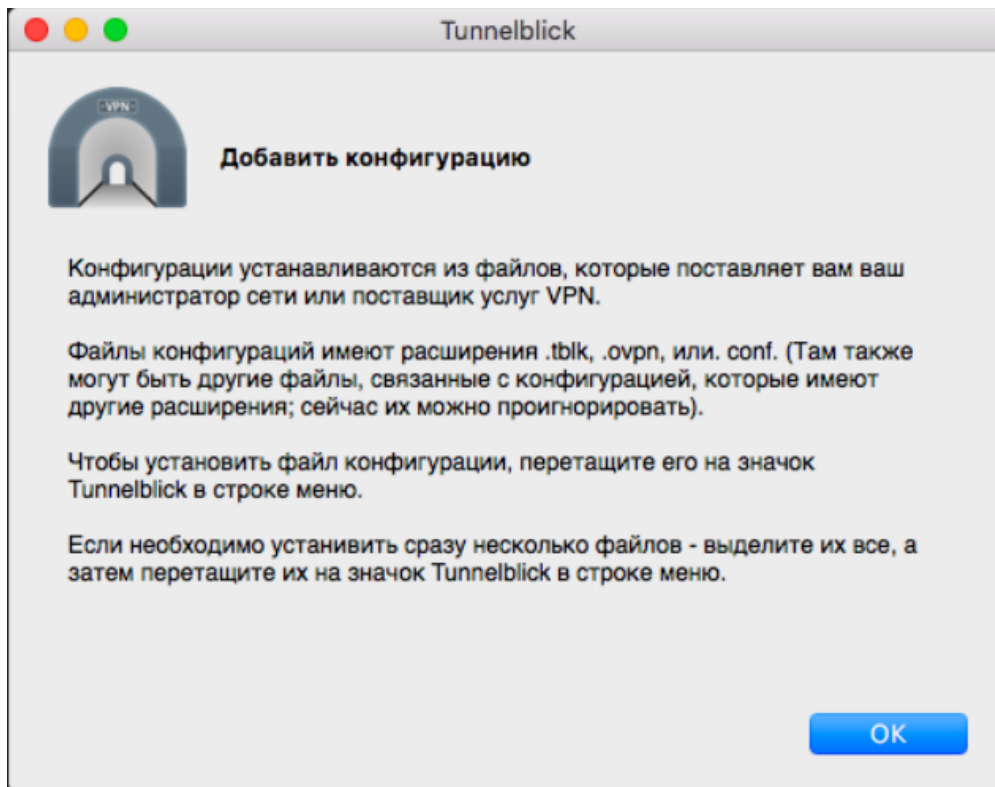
Tunnelblick

VPN

Добавить конфигурацию

Конфигурации устанавливаются из файлов, которые поставляет вам ваш администратор сети или поставщик услуг VPN.

Файлы конфигураций имеют расширения .tblk, .ovpn, или. conf. (Там также могут быть другие файлы, связанные с конфигурацией, которые имеют другие расширения; сейчас их можно проигнорировать).

Чтобы установить файл конфигурации, перетащите его на значок Tunnelblick в строке меню.

Если необходимо устанивить сразу несколько файлов - выделите их все, а затем перетащите их на значок Tunnelblick в строке меню.

OK